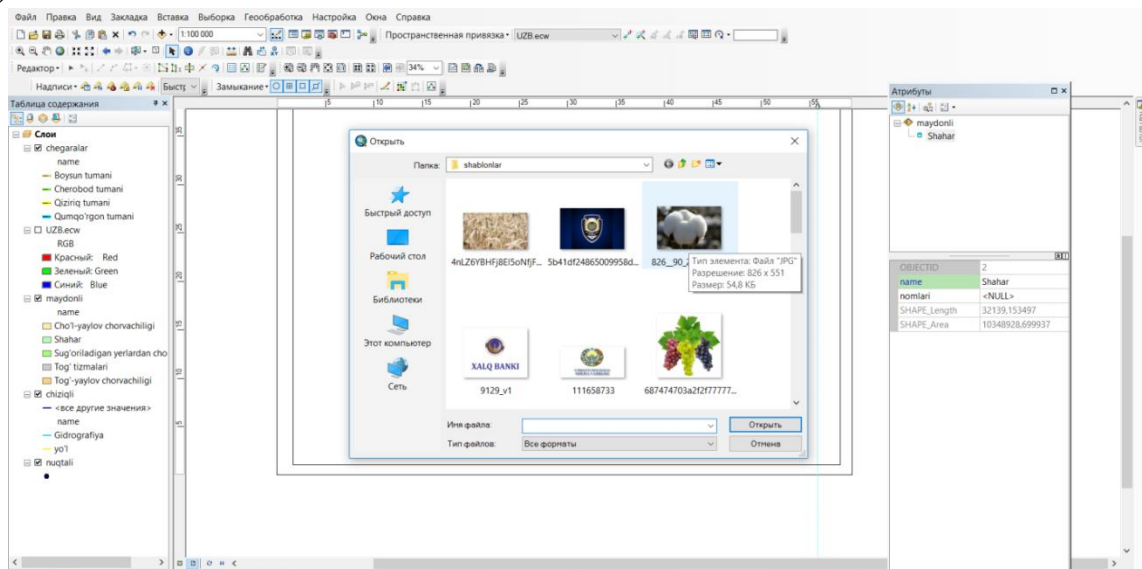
Файл Правка Вид Закладка Вставка Выборка Геообработка Настройка Окна Справка

1:100 000

Пространственная привязка · UZB.ecw

Редактор ·

34%

Надписи ·

Быстр

Замыкание ·

Таблица содержания

Слои

chegaralar

name

Boysun tumani

Cherobod tumani

Qiziriq tumani

Qumqo'rgon tumani

UZB.ecw

RGB

Красный: Red

Зеленый: Green

Синий: Blue

maydonli

name

Cho'l-yaylov chorvachiligi

Shahar

Sug'oriladigan yerlardan cho

Tog' tizmalari

Tog'-yaylov chorvachiligi

chiziqli

<все другие значения>

name

Gidrografiya

yo'l

nuqtali

Открыть

Папка: shablonlar

Быстрый доступ

Рабочий стол

Библиотеки

Этот компьютер

Сеть

4nLZ6YBHFj8EI5oNfjF...

5b41df24865009958d...

826_90_

Тип элемента: Файл "JPG"
Разрешение: 826 x 551
Размер: 54,8 КБ

XALQ BANKI

9129_v1

111658733

687474703a2f2f77777...

Имя файла:

Открыть

Тип файлов:

Все форматы

Отмена

Атрибуты

maydonli

Shahar

| OBJECTID | 2 |
|---|---|
| name | Shahar |
| nomlari | <NULL> |
| SHAPE_Length | 32139,153497 |
| SHAPE_Area | 10348928,699937 |